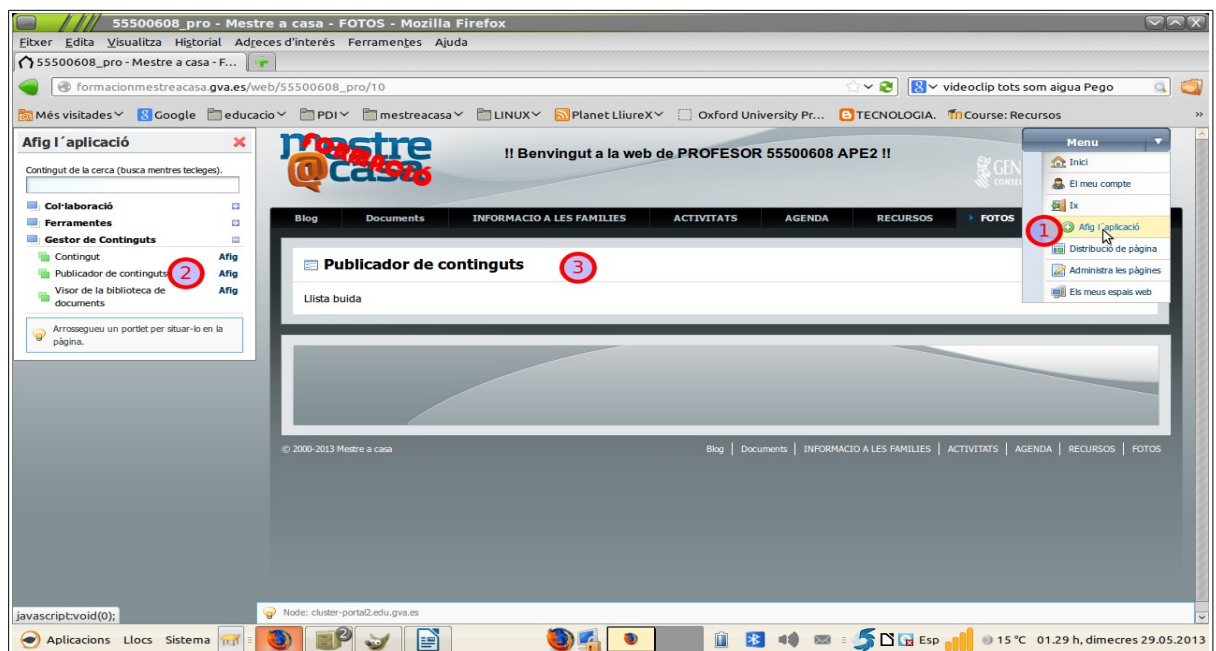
55500608_pro - Mestre a casa - FOTOS - Mozilla Firefox

Fitxer Edita Visualitza Historial Adreces d'interés Ferramentes Ajuda

55500608_pro - Mestre a casa - F...

formacionmestreacasa.gva.es/web/55500608_pro/10

videoclip tots som aigua Pego

Més visitades Google educacio PDI mestreacasa LINUX Planet LliureX Oxford University Pr... TECNOLOGIA. Course: Recursos

Afig l´aplicació

Contingut de la cerca (busca mentres tecleges).

Col·laboració
Ferramentes
Gestor de Continguts
Contingut Afig
Publicador de continguts Afig
Visor de la biblioteca de documents Afig

2

Arrossegueu un portlet per situar-lo en la pàgina.

mestre @casa FORMACIÓ

!! Benvingut a la web de PROFESOR 55500608 APE2 !!

Blog Documents INFORMACIO A LES FAMILIES ACTIVITATS AGENDA RECURSOS FOTOS

Menu
Inici
El meu compte
Ix
1 Afig l´aplicació
Distribució de pàgina
Administra les pàgines
Els meus espais web

Publicador de continguts 3

Llista buida

© 2000-2013 Mestre a casa

Blog | Documents | INFORMACIO A LES FAMILIES | ACTIVITATS | AGENDA | RECURSOS | FOTOS

javascript:void(0);

Node: cluster-portal2.edu.gva.es

Aplicacions Llocs Sistema

Esp 15 °C 01.29 h, dimecres 29.05.2013